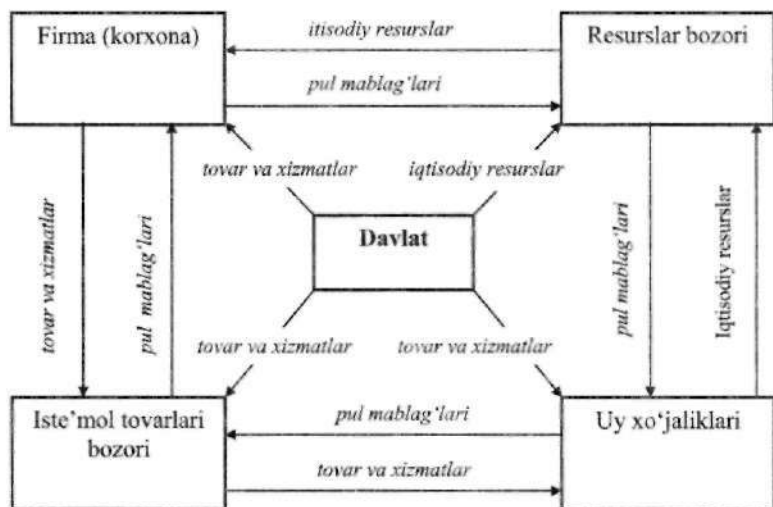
Firma (korxona)

itisodiy resurslar

Resurslar bozori

pul mablag'lari

tovar va xizmatlar

iqtisodiy resurslar

tovar va xizmatlar

pul mablag'lari

Davlat

pul mablag'lari

Iqtisodiy resurslar

tovar va xizmatlar

tovar va xizmatlar

Iste'mol tovarlari bozori

pul mablag'lari

Uy xo'jaliklari

tovar va xizmatlar